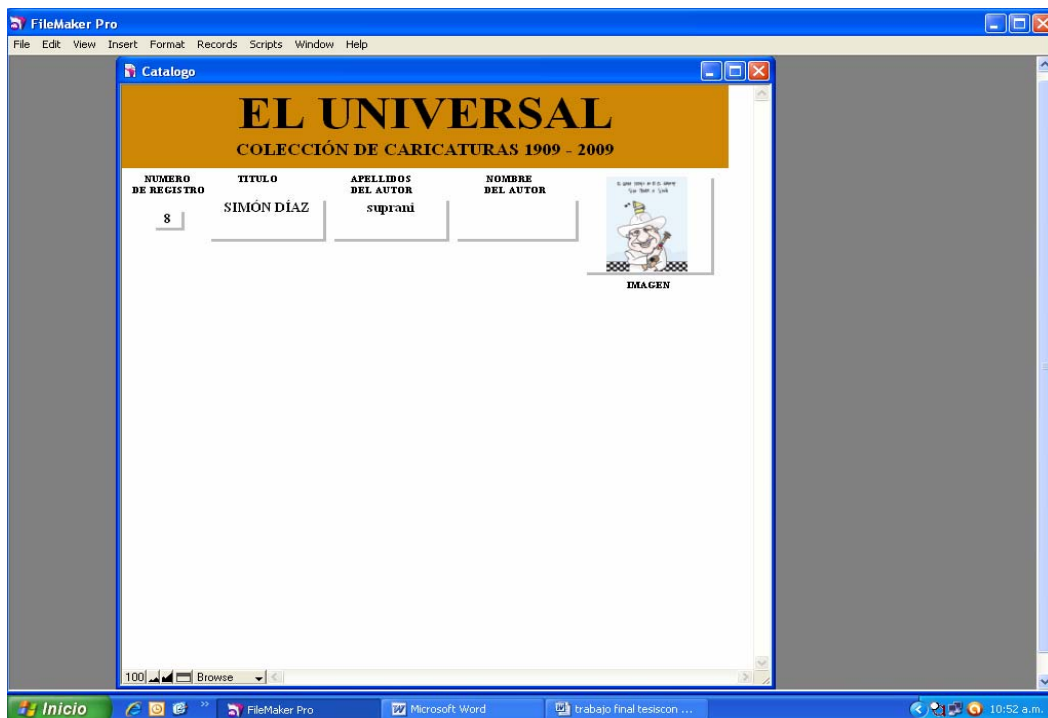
FileMaker Pro

File Edit View Insert Format Records Scripts Window Help

Catalogo

EL UNIVERSAL

COLECCIÓN DE CARICATURAS 1909 - 2009

NUMERO DE REGISTRO

8

TITULO

SIMÓN DÍAZ

APELLIDOS DEL AUTOR

suprani

NOMBRE DEL AUTOR

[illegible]

IMAGEN

100 Browse

Inicio

FileMaker Pro

Microsoft Word

trabajo final tesiscon ...

10:52 a.m.